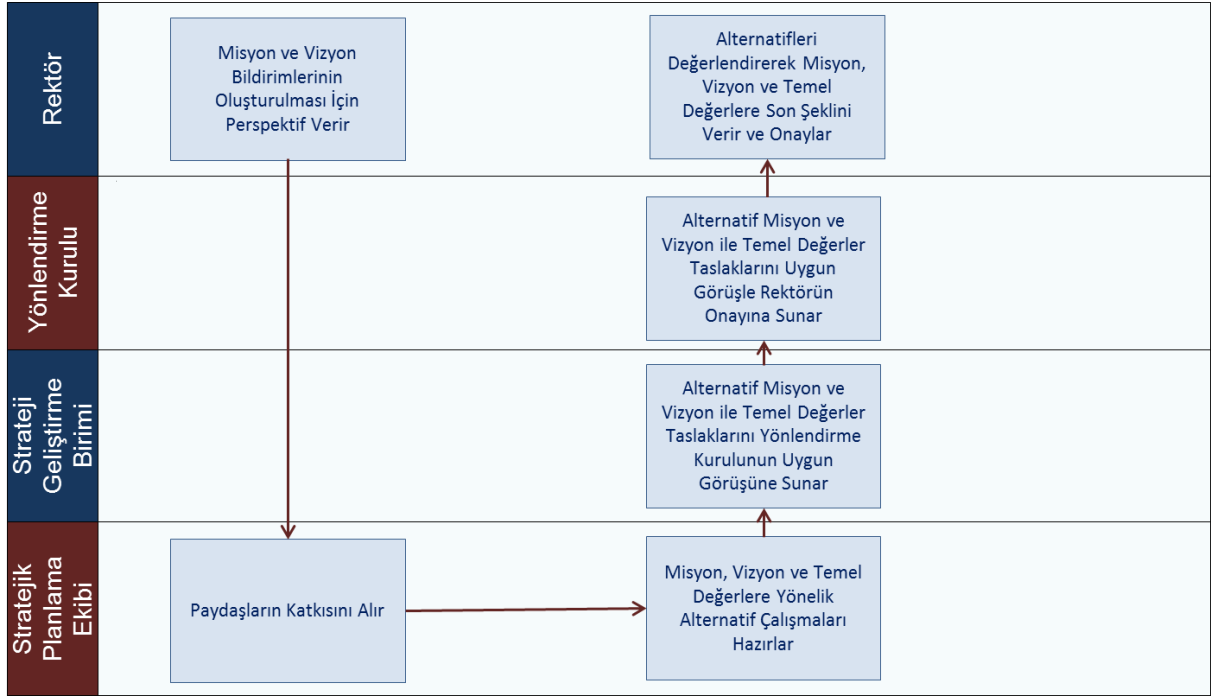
Rektör

Misyon ve Vizyon Bildirimlerinin Oluşturulması İçin Perspektif Verir

Alternatifleri Değerlendirerek Misyon, Vizyon ve Temel Değerlere Son Şeklini Verir ve Onaylar

Yönlendirme Kurulu

Alternatif Misyon ve Vizyon ile Temel Değerler Taslaklarını Uygun Görüşle Rektörün Onayına Sunar

Strateji Geliştirme Birimi

Alternatif Misyon ve Vizyon ile Temel Değerler Taslaklarını Yönlendirme Kurulunun Uygun Görüşüne Sunar

Stratejik Planlama Ekibi

Paydaşların Katkısını Alır

Misyon, Vizyon ve Temel Değerlere Yönelik Alternatif Çalışmaları Hazırlar